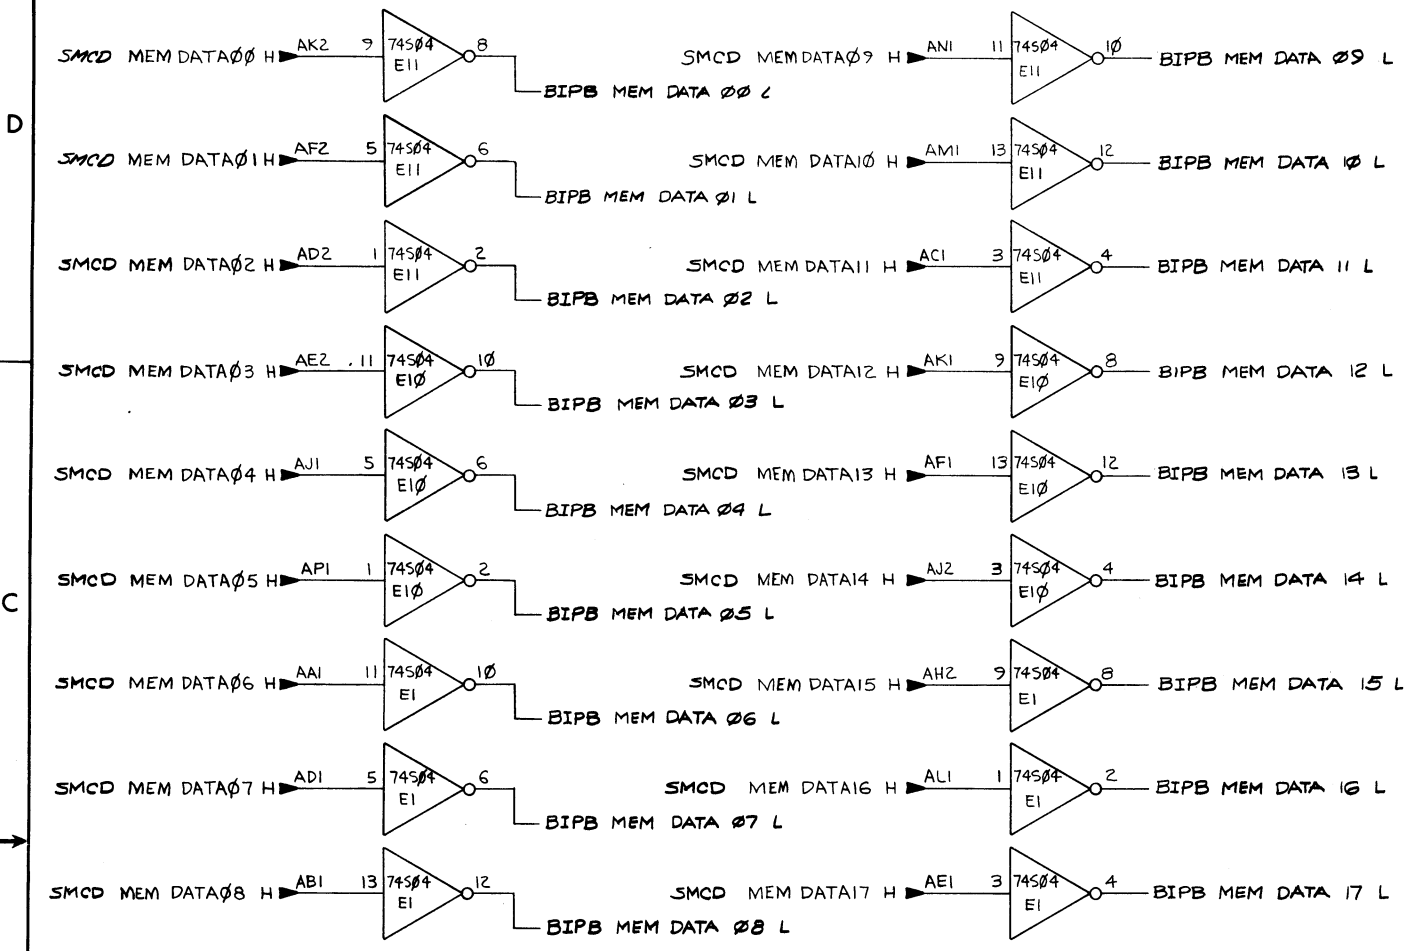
D

SMCD MEM DATAØØ H AK2 9 74SØ4 E11 8 BIPB MEM DATA ØØ L

SMCD MEM DATAØ9 H AN1 11 74SØ4 E11 1Ø BIPB MEM DATA Ø9 L

SMCD MEM DATAØ1 H AF2 5 74SØ4 E11 6 BIPB MEM DATA Ø1 L

SMCD MEM DATA1Ø H AM1 13 74SØ4 E11 12 BIPB MEM DATA 1Ø L

SMCD MEM DATAØ2 H AD2 1 74SØ4 E11 2 BIPB MEM DATA Ø2 L

SMCD MEM DATA11 H AC1 3 74SØ4 E11 4 BIPB MEM DATA 11 L

SMCD MEM DATAØ3 H AE2 11 74SØ4 E1Ø 1Ø BIPB MEM DATA Ø3 L

SMCD MEM DATA12 H AK1 9 74SØ4 E1Ø 8 BIPB MEM DATA 12 L

SMCD MEM DATAØ4 H AJ1 5 74SØ4 E1Ø 6 BIPB MEM DATA Ø4 L

SMCD MEM DATA13 H AF1 13 74SØ4 E1Ø 12 BIPB MEM DATA 13 L

C

SMCD MEM DATAØ5 H AP1 1 74SØ4 E1Ø 2 BIPB MEM DATA Ø5 L

SMCD MEM DATA14 H AJ2 3 74SØ4 E1Ø 4 BIPB MEM DATA 14 L

SMCD MEM DATAØ6 H AA1 11 74SØ4 E1 1Ø BIPB MEM DATA Ø6 L

SMCD MEM DATA15 H AH2 9 74SØ4 E1 8 BIPB MEM DATA 15 L

SMCD MEM DATAØ7 H AD1 5 74SØ4 E1 6 BIPB MEM DATA Ø7 L

SMCD MEM DATA16 H AL1 1 74SØ4 E1 2 BIPB MEM DATA 16 L

SMCD MEM DATAØ8 H AB1 13 74SØ4 E1 12 BIPB MEM DATA Ø8 L

SMCD MEM DATA17 H AE1 3 74SØ4 E1 4 BIPB MEM DATA 17 L